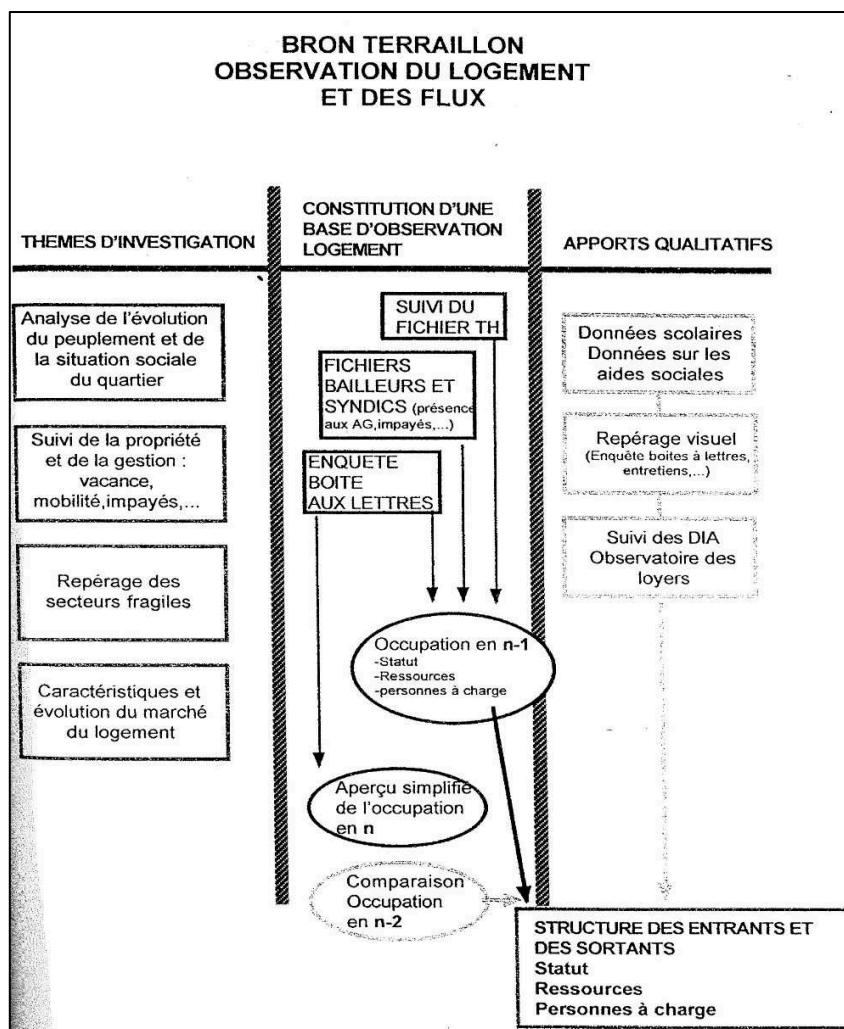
BRON TERRAILLON
OBSERVATION DU LOGEMENT
ET DES FLUX

THEMES D'INVESTIGATION

CONSTITUTION D'UNE BASE D'OBSERVATION LOGEMENT

APPORTS QUALITATIFS

Analyse de l'évolution du peuplement et de la situation sociale du quartier

Suivi de la propriété et de la gestion : vacance, mobilité, impayés,...

Repérage des secteurs fragiles

Caractéristiques et évolution du marché du logement

SUIVI DU FICHIER TH

FICHIERS BAILLEURS ET SYNDICS (présence aux AG, impayés,...)

ENQUETE BOITE AUX LETTRES

Occupation en n-1
-Statut
-Ressources
-personnes à charge

Aperçu simplifié de l'occupation en n

Comparaison Occupation en n-2

Données scolaires Données sur les aides sociales

Repérage visuel (Enquête boites à lettres, entretiens,...)

Suivi des DIA Observatoire des loyers

STRUCTURE DES ENTRANTS ET DES SORTANTS
Statut
Ressources
Personnes à charge